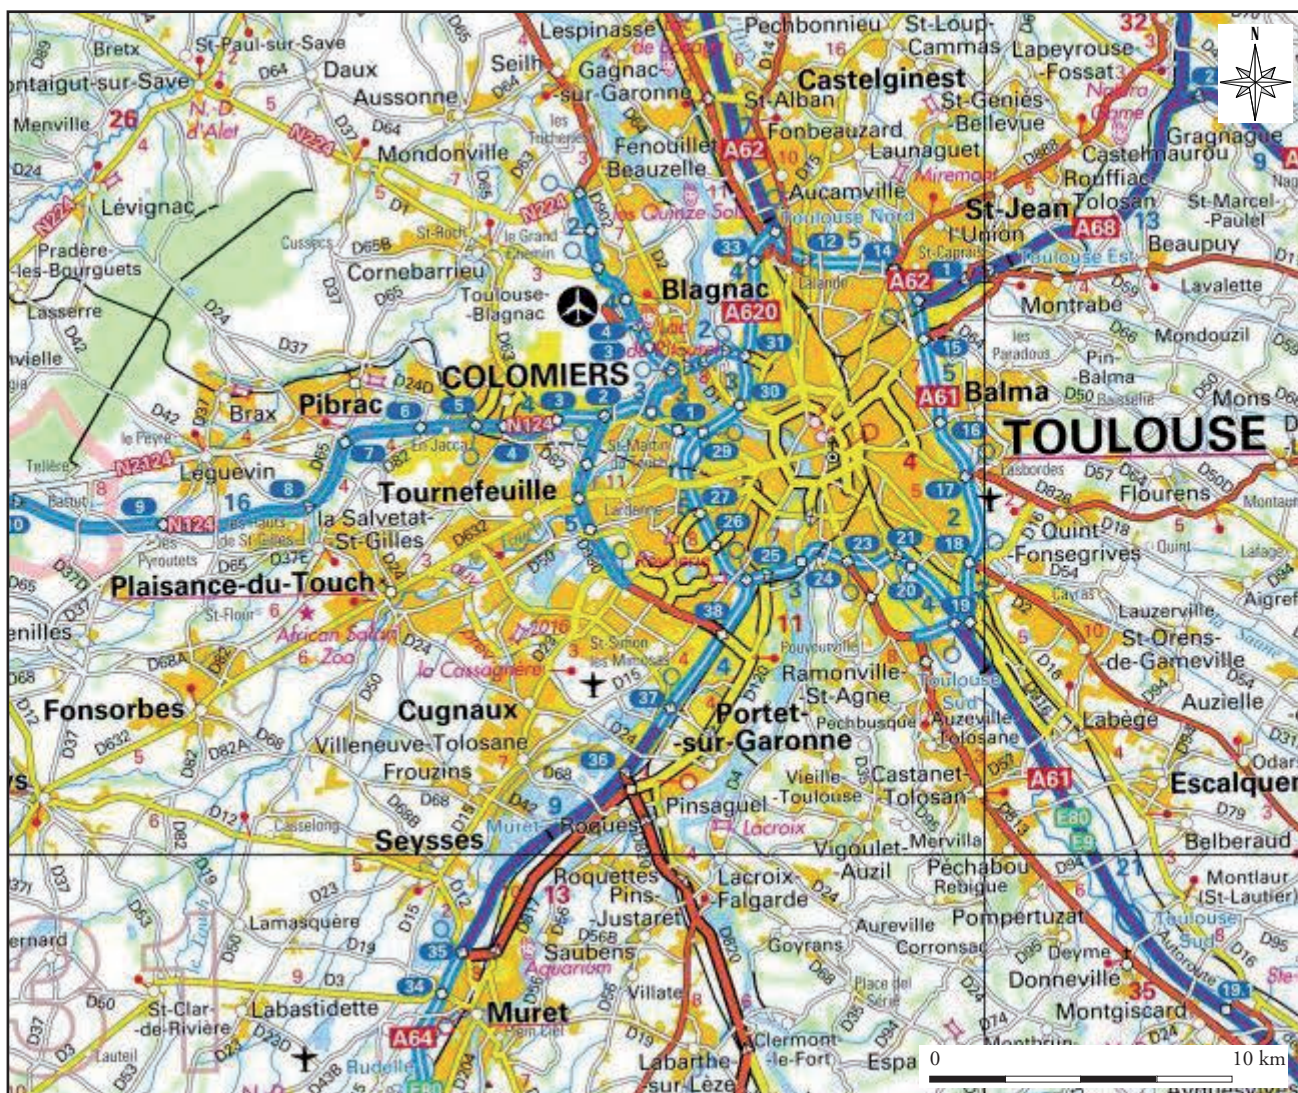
Lespinasse Pechbonnieu St-Loup-Cammas Lapeyrouse-Fossat
Bretx St-Paul-sur-Save Seilh Gagnac-sur-Garonne Castelginest
ontaigut-sur-Save Daux Aussonne St-Alban St-Geniès-Bellevue
Menville 26 N.-D. d'Alet Mondonville Fenouillet Fonbeauzard Launaguet Gragnague
Beauzelle A62 Castelmaurou
Lévignac Aucamville Rouffiac-Tolosan
Pradère-les-Bourguets Cussecs St-Roch Le Grand Chemin Les Quinze Sols Toulouse Nord St-Jean St-Marcel-Paulel
Cornebarrieu L'Union A68 Beaupuy
Toulouse-Blagnac Blagnac A620 A62 Toulouse Est Lavalette
Lasserre Montrabé
Mondouzil
COLOMIERS les Paradous Pin-Balma
Brax Pibrac Balma A61 Mons
le Peyre TOULOUSE
Leguevin N2124 N124 Tournefeuille St-Martin du-Touch Lasbordes Flourens
la Salvetat-St-Gilles Lardenne Quint-Fonsegrives
Plaisance-du-Touch St-Simon Lauzerville
African Safari Zoo St-Orens-de-Gameville
La Cassagnère Pouvourville Ramonville-St-Agne
Fonsorbes Cugnaux Portet-sur-Garonne Pechbusque Auzeville-Tolosane Labège Auzielle
Villeneuve-Tolosane Toulouse Sud
Frouzins Vieille-Toulouse Castanet-Tolosan A61 Escalquens
Pinsaguel Lacroix
Seysses Muret Roques Vigoulet-Auzil Mervilla Belberaud
Roquettes Pinsaguel Pechabou Rebigue Montlaur (St-Lautier)
Pins-Justaret Lacroix-Falgarde Aureville Pompertuzat
Lamasquère Saubens Aquarium Goyrans Corronsac Deyme Toulouse Sud
Labastidette Villate Donneville
St-Clar-de-Rivière Muret Montgiscard
A64 Clermont-le-Fort
Labarthe-sur-Lèze Espa
0 10 km